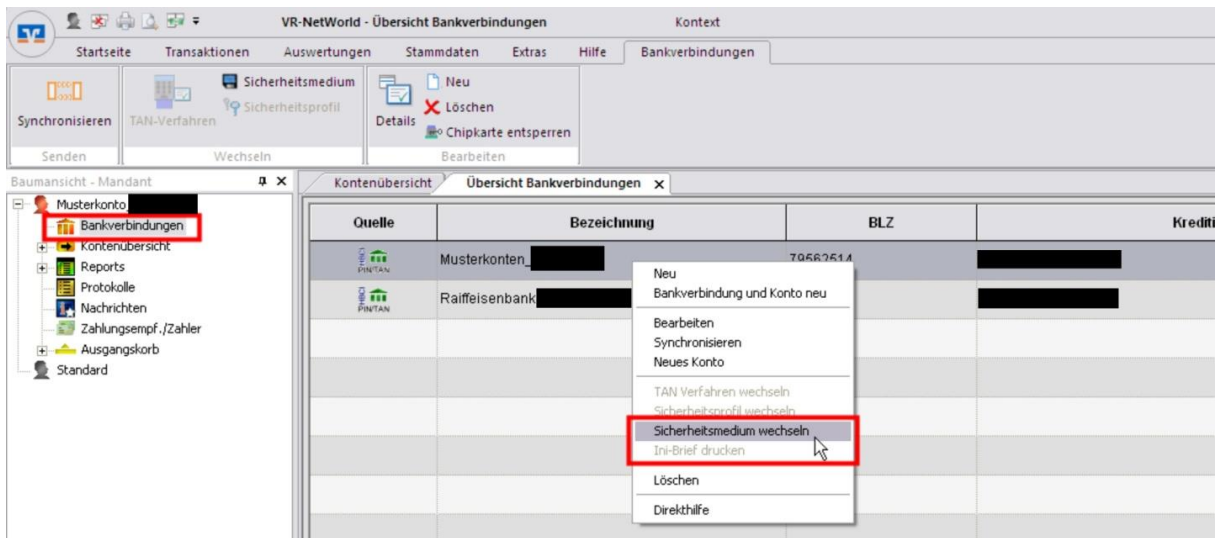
VR-NetWorld - Übersicht Bankverbindungen
Kontext

Startseite
Transaktionen
Auswertungen
Stammdaten
Extras
Hilfe
Bankverbindungen

Synchronisieren
TAN-Verfahren
Sicherheitsmedium
Sicherheitsprofil
Details
Neu
Löschen
Chipkarte entsperren

Senden
Wechseln
Bearbeiten

Baumansicht - Mandant

Musterkonto
Bankverbindungen
Kontenübersicht
Reports
Protokolle
Nachrichten
Zahlungsempf./Zahler
Ausgangskorb
Standard

Kontenübersicht
Übersicht Bankverbindungen x

| Quelle | Bezeichnung | BLZ | Krediti |
|---|---|---|---|
| PIN/TAN | Musterkonten_ | 79562514 | |
| PIN/TAN | Raiffeisenbank | | |

Neu
Bankverbindung und Konto neu
Bearbeiten
Synchronisieren
Neues Konto
TAN Verfahren wechseln
Sicherheitsprofil wechseln
Sicherheitsmedium wechseln
Ini-Brief drucken
Löschen
Direkthilfe